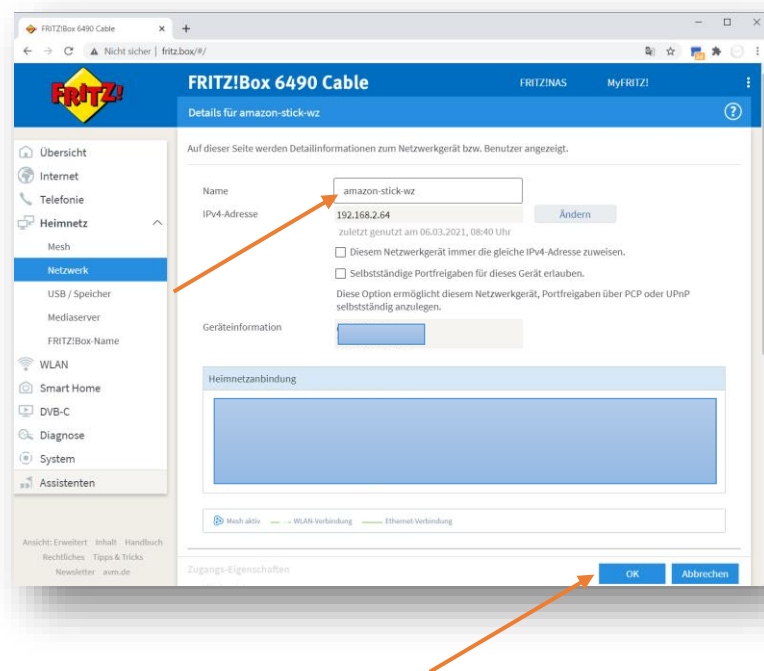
FRITZ!Box 6490 Cable × +

Nicht sicher | fritz.box/#/

FRITZ!

FRITZ!Box 6490 Cable

FRITZ!NAS MyFRITZ!

Details für amazon-stick-wz

Übersicht
Internet
Telefonie
Heimnetz
Mesh
Netzwerk
USB / Speicher
Mediaserver
FRITZ!Box-Name
WLAN
Smart Home
DVB-C
Diagnose
System
Assistenten

Ansicht: Erweitert Inhalt Handbuch Rechtliches Tipps & Tricks Newsletter avm.de

Auf dieser Seite werden Detailinformationen zum Netzwerkgerät bzw. Benutzer angezeigt.

Name amazon-stick-wz
IPv4-Adresse 192.168.2.64 Ändern
zuletzt genutzt am 06.03.2021, 08:40 Uhr
Diesem Netzwerkgerät immer die gleiche IPv4-Adresse zuweisen.
Selbstständige Portfreigaben für dieses Gerät erlauben.
Diese Option ermöglicht diesem Netzwerkgerät, Portfreigaben über PCP oder UPnP selbstständig anzulegen.
Geräteinformation

Heimnetzanbindung

Mesh aktiv WLAN-Verbindung Ethernet-Verbindung

Zugangs-Eigenschaften

OK Abbrechen